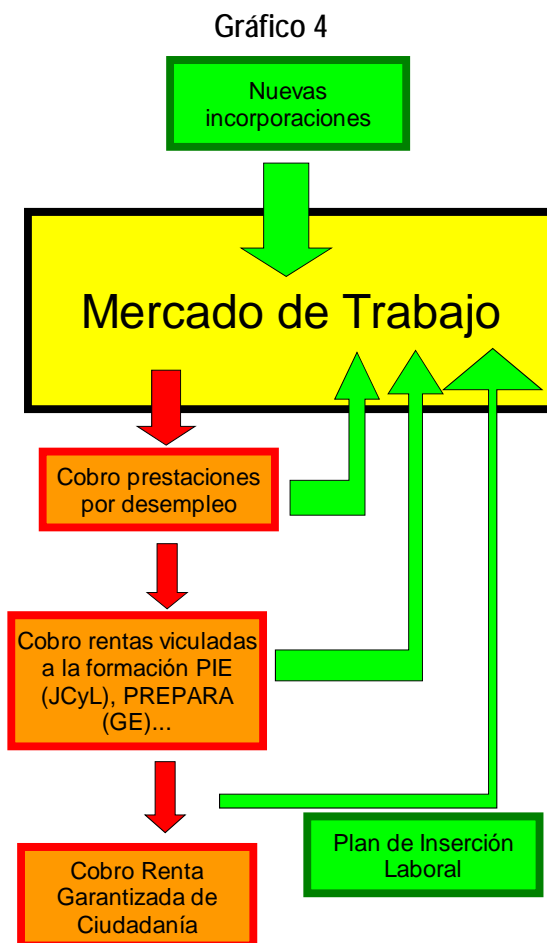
Gráfico 4

Nuevas incorporaciones

Mercado de Trabajo

Cobro prestaciones por desempleo

Cobro rentas viculadas a la formación PIE (JCyL), PREPARA (GE)...

Cobro Renta Garantizada de Ciudadanía

Plan de Inserción Laboral